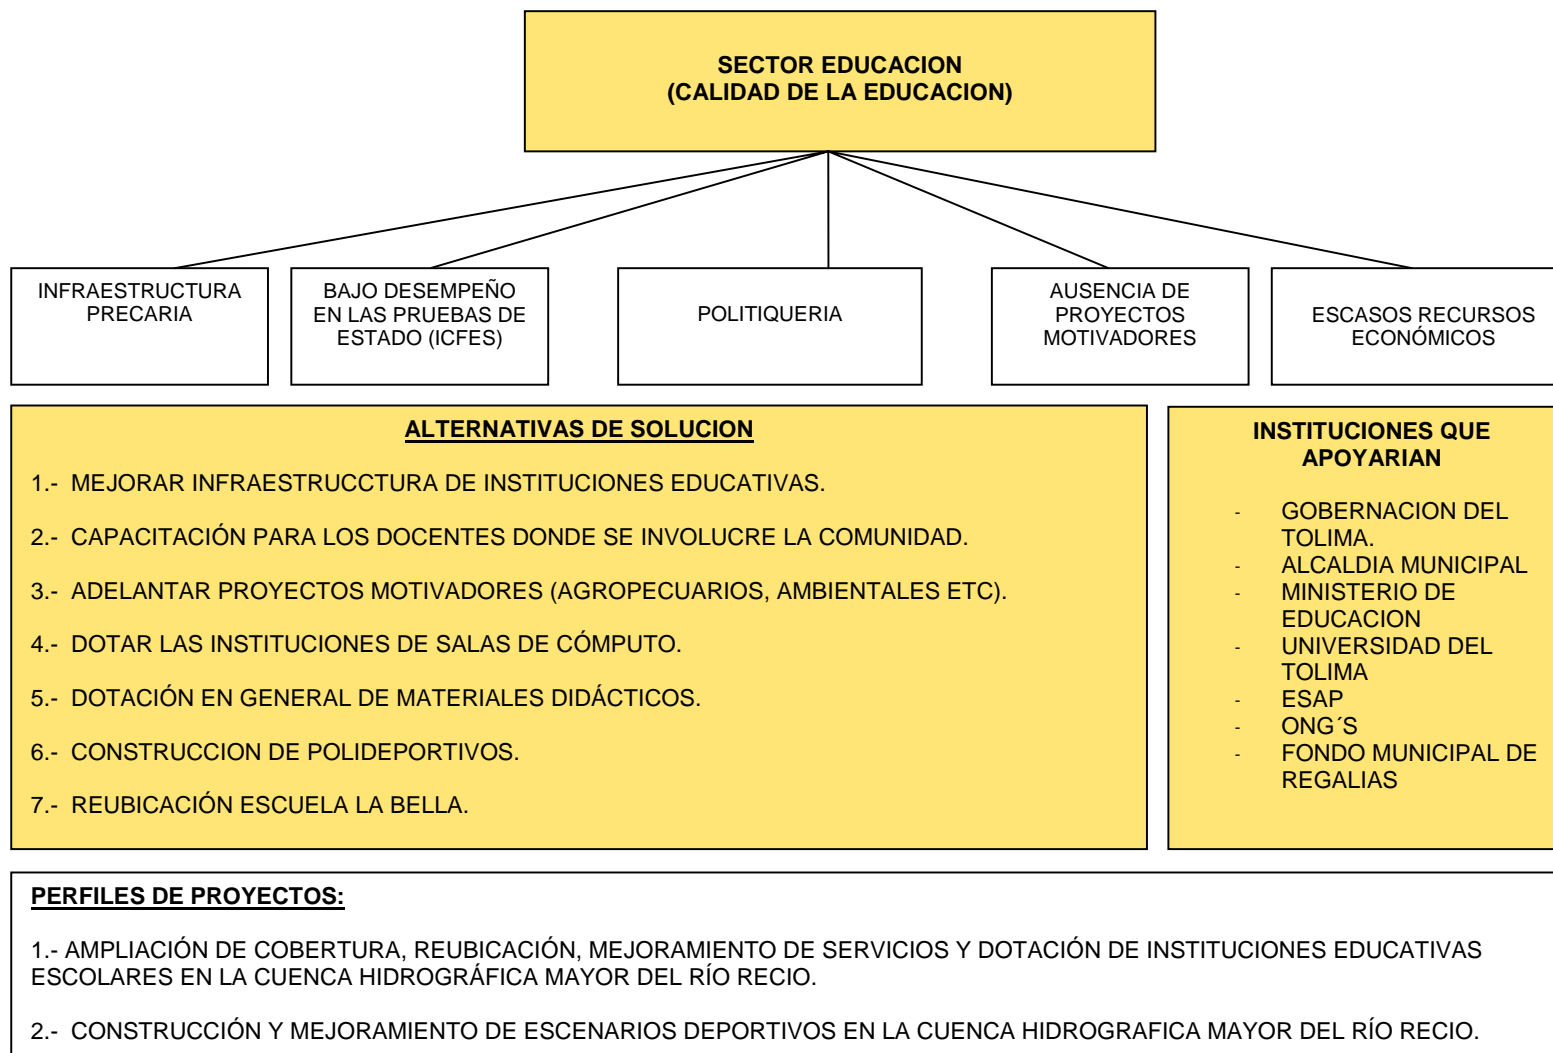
SECTOR EDUCACION
(CALIDAD DE LA EDUCACION)

INFRAESTRUCTURA PRECARIA

BAJO DESEMPEÑO EN LAS PRUEBAS DE ESTADO (ICFES)

POLITIQUERIA

AUSENCIA DE PROYECTOS MOTIVADORES

ESCASOS RECURSOS ECONÓMICOS

ALTERNATIVAS DE SOLUCION

1.- MEJORAR INFRAESTRUCCTURA DE INSTITUCIONES EDUCATIVAS.

2.- CAPACITACIÓN PARA LOS DOCENTES DONDE SE INVOLUCRE LA COMUNIDAD.

3.- ADELANTAR PROYECTOS MOTIVADORES (AGROPECUARIOS, AMBIENTALES ETC).

4.- DOTAR LAS INSTITUCIONES DE SALAS DE CÓMPUTO.

5.- DOTACIÓN EN GENERAL DE MATERIALES DIDÁCTICOS.

6.- CONSTRUCCION DE POLIDEPORTIVOS.

7.- REUBICACIÓN ESCUELA LA BELLA.

INSTITUCIONES QUE APOYARIAN

- GOBERNACION DEL TOLIMA.
- ALCALDIA MUNICIPAL
- MINISTERIO DE EDUCACION
- UNIVERSIDAD DEL TOLIMA
- ESAP
- ONG´S
- FONDO MUNICIPAL DE REGALIAS

PERFILES DE PROYECTOS:

1.- AMPLIACIÓN DE COBERTURA, REUBICACIÓN, MEJORAMIENTO DE SERVICIOS Y DOTACIÓN DE INSTITUCIONES EDUCATIVAS ESCOLARES EN LA CUENCA HIDROGRÁFICA MAYOR DEL RÍO RECIO.

2.- CONSTRUCCIÓN Y MEJORAMIENTO DE ESCENARIOS DEPORTIVOS EN LA CUENCA HIDROGRAFICA MAYOR DEL RÍO RECIO.